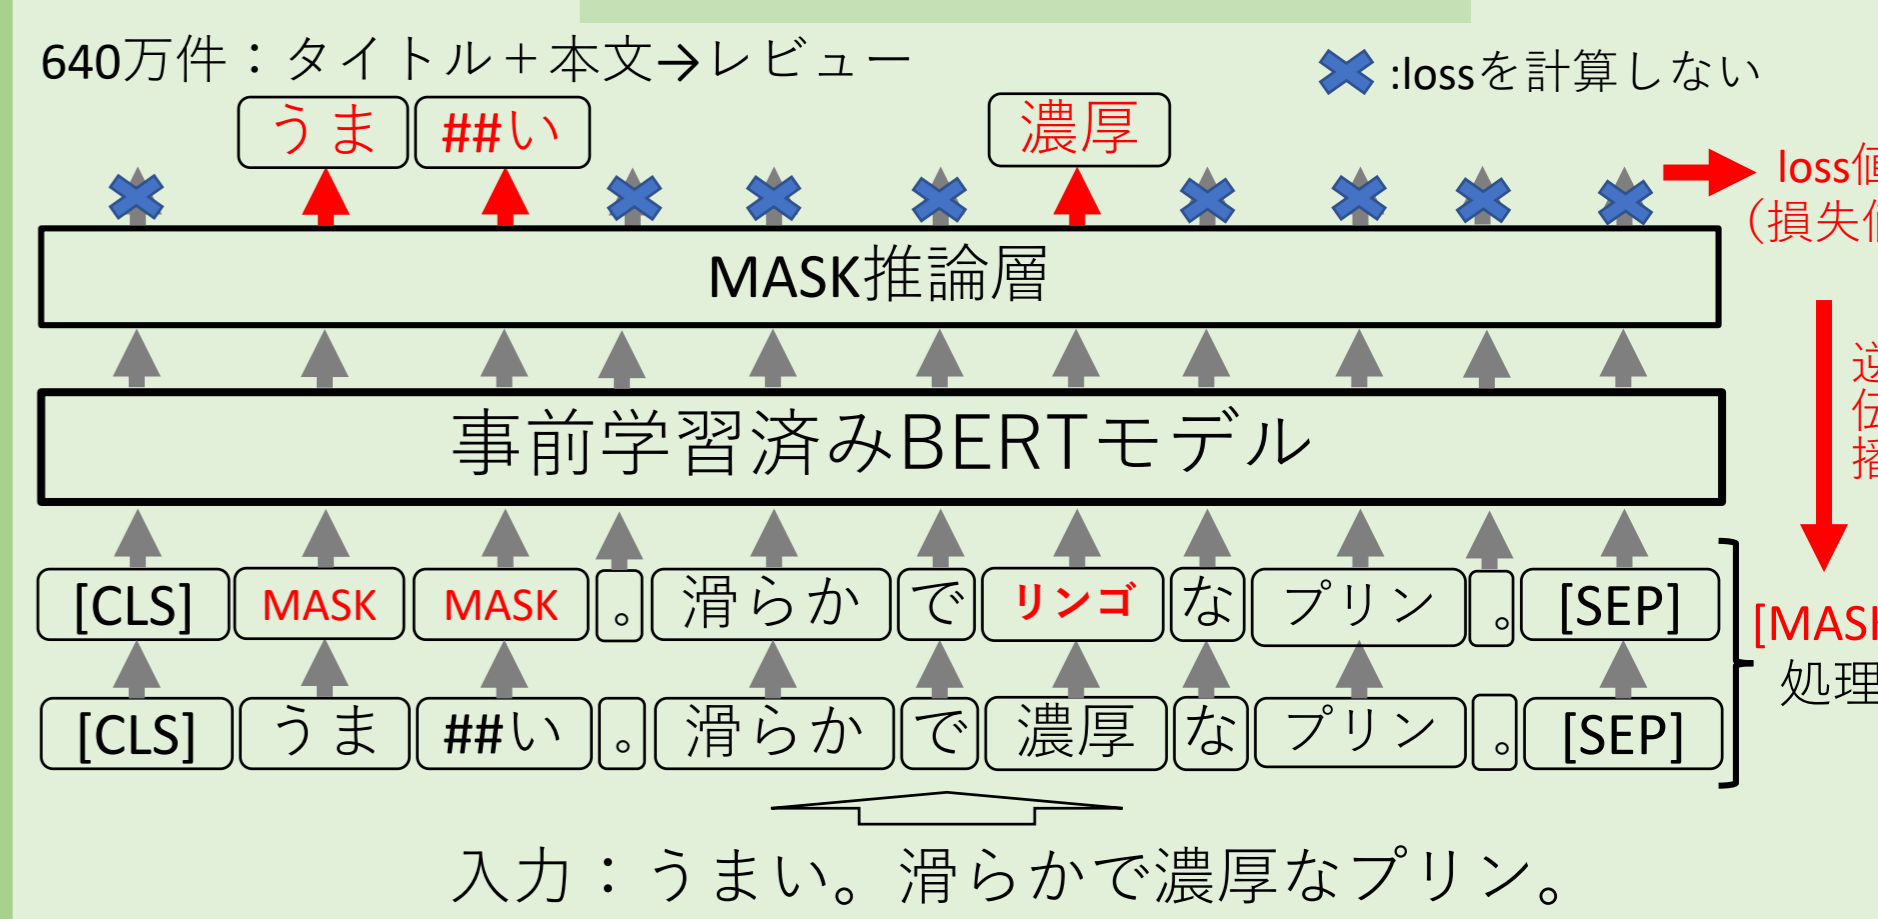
640万件：タイトル＋本文→レビュー

:lossを計算しない

うま ##い 濃厚

loss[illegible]
（損失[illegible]

MASK推論層

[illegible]
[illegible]
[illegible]

事前学習済みBERTモデル

[CLS] MASK MASK 。 滑らか で リンゴ な プリン 。 [SEP]

[MAS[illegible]
処理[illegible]

[CLS] うま ##い 。 滑らか で 濃厚 な プリン 。 [SEP]

入力：うまい。滑らかで濃厚なプリン。